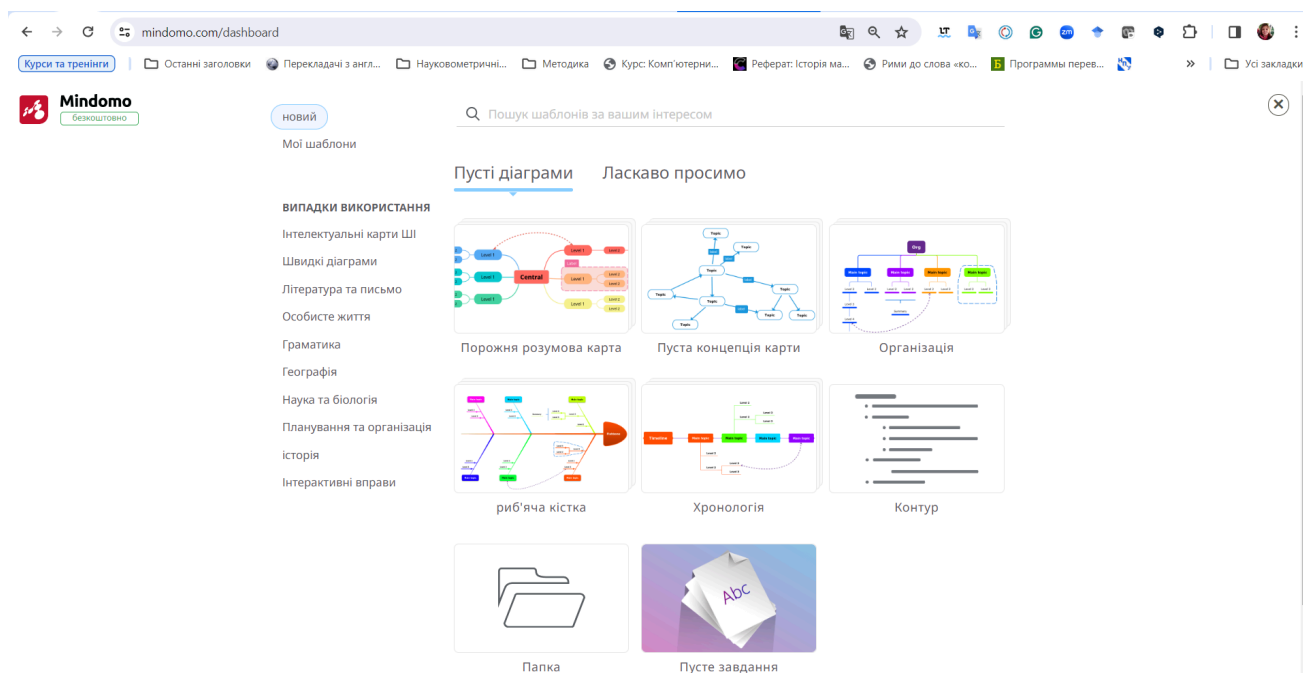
mindomo.com/dashboard

Курси та тренінги | Останні заголовки | Перекладачі з англ... | Наукометричні... | Методика | Курс: Комп'ютерни... | Реферат: Історія ма... | Рими до слова «ко... | Программы перев... | » | Усі закладки

Mindomo
безкоштовно

новий
Мої шаблони

Пошук шаблонів за вашим інтересом

Пусті діаграми   Ласкаво просимо

ВИПАДКИ ВИКОРИСТАННЯ
Інтелектуальні карти ШІ
Швидкі діаграми
Література та письмо
Особисте життя
Граматика
Географія
Наука та біологія
Планування та організація
історія
Інтерактивні вправи

Central
Level 1
Level 1
Level 1
Level 1
Level 1
Level 1
Порожня розумова карта

Topic
Topic
Topic
Topic
Topic
Topic
Topic
Topic
Topic
Пуста концепція карти

Org
Main topic
Main topic
Main topic
Main topic
Організація

риб'яча кістка

Timeline
Main topic
Main topic
Main topic
Main topic
Хронологія

Контур

Папка

Abc
Пусте завдання